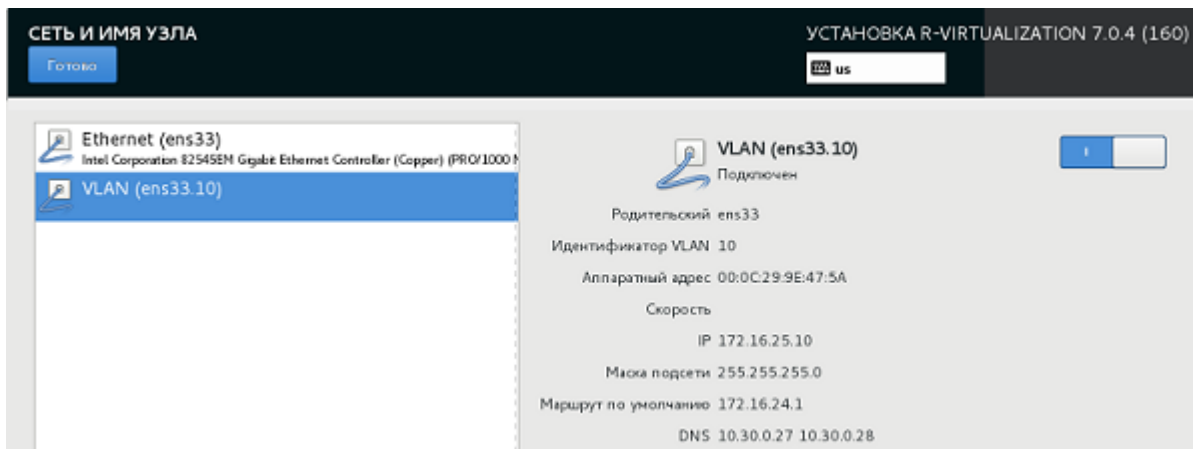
СЕТЬ И ИМЯ УЗЛА

Готово

УСТАНОВКА R-VIRTUALIZATION 7.0.4 (160)

us

Ethernet (ens33)
Intel Corporation 82545EM Gigabit Ethernet Controller (Copper) (PRO/1000 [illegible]

VLAN (ens33.10)

VLAN (ens33.10)
Подключен

Родительский ens33

Идентификатор VLAN 10

Аппаратный адрес 00:0C:29:9E:47:5A

Скорость

IP 172.16.25.10

Маска подсети 255.255.255.0

Маршрут по умолчанию 172.16.24.1

DNS 10.30.0.27 10.30.0.28